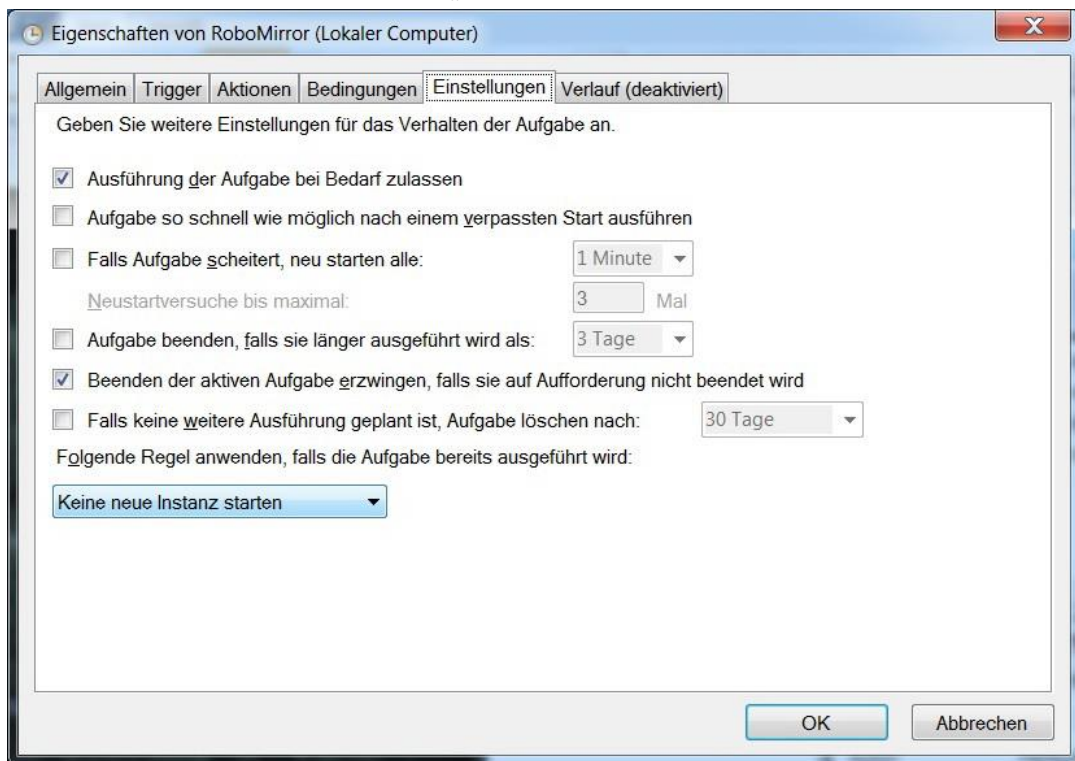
Eigenschaften von RoboMirror (Lokaler Computer)

X

Allgemein | Trigger | Aktionen | Bedingungen | Einstellungen | Verlauf (deaktiviert)

Geben Sie weitere Einstellungen für das Verhalten der Aufgabe an.

Ausführung der Aufgabe bei Bedarf zulassen

Aufgabe so schnell wie möglich nach einem verpassten Start ausführen

Falls Aufgabe scheitert, neu starten alle: 1 Minute

Neustartversuche bis maximal: 3 Mal

Aufgabe beenden, falls sie länger ausgeführt wird als: 3 Tage

Beenden der aktiven Aufgabe erzwingen, falls sie auf Aufforderung nicht beendet wird

Falls keine weitere Ausführung geplant ist, Aufgabe löschen nach: 30 Tage

Folgende Regel anwenden, falls die Aufgabe bereits ausgeführt wird:

Keine neue Instanz starten

OK

Abbrechen